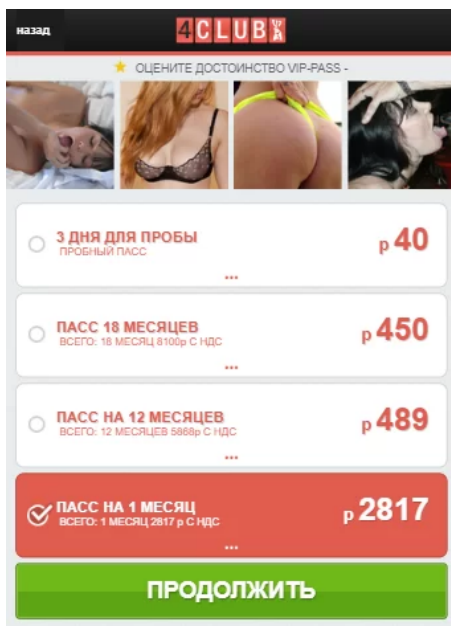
назад

4CLUB VIP

ОЦЕНИТЕ ДОСТОИНСТВО VIP-PASS -

3 ДНЯ ДЛЯ ПРОБЫ
ПРОБНЫЙ ПАСС
р 40
...

ПАСС 18 МЕСЯЦЕВ
ВСЕГО: 18 МЕСЯЦ 8100р С НДС
р 450
...

ПАСС НА 12 МЕСЯЦЕВ
ВСЕГО: 12 МЕСЯЦЕВ 5868р С НДС
р 489
...

ПАСС НА 1 МЕСЯЦ
ВСЕГО: 1 МЕСЯЦ 2817 р С НДС
р 2817
...

ПРОДОЛЖИТЬ